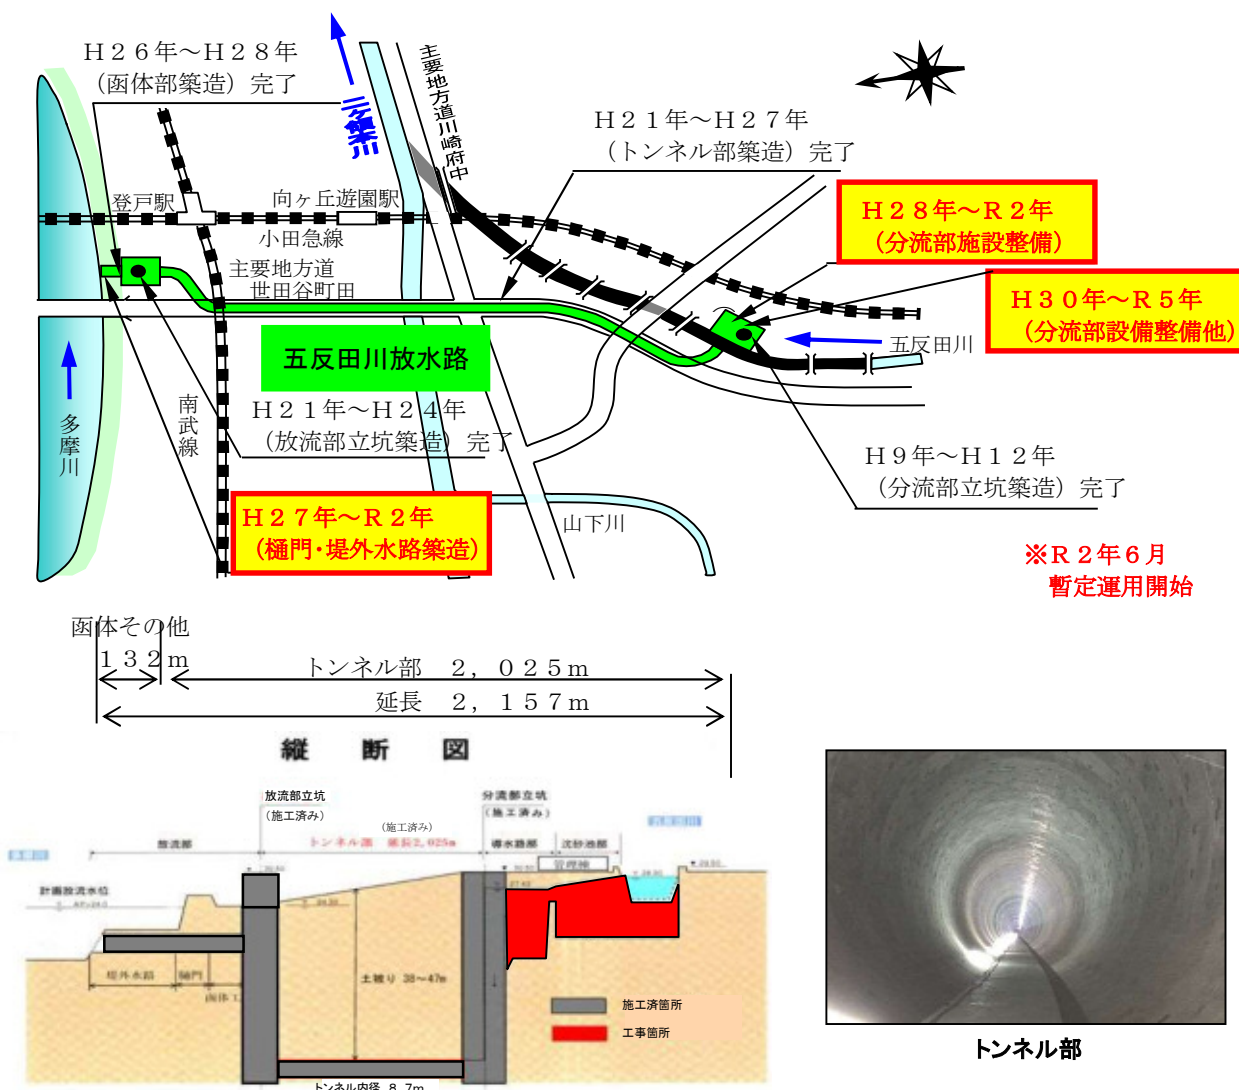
Ｈ２６年～Ｈ２８年
（函体部築造）完了

三沢川

主要地方道川崎府中

Ｈ２１年～Ｈ２７年
（トンネル部築造）完了

登戸駅
向ヶ丘遊園駅
小田急線
主要地方道
世田谷町田

Ｈ２８年～Ｒ２年
（分流部施設整備）

Ｈ３０年～Ｒ５年
（分流部設備整備他）

五反田川

五反田川放水路

多摩川

南武線

Ｈ２１年～Ｈ２４年
（放流部立坑築造）完了

Ｈ９年～Ｈ１２年
（分流部立坑築造）完了

Ｈ２７年～Ｒ２年
（樋門・堤外水路築造）

山下川

※Ｒ２年６月
暫定運用開始

函体その他
１３２ｍ
トンネル部　２，０２５ｍ
延長　２，１５７ｍ

縦　断　図

放流部立坑
（施工済み）
分流部立坑
（施工済み）
（施工済み）
放流部
トンネル部　延長2,025m
導水路部
沈砂池部
管理棟
計画放流水位
堤外水路
樋門
函体
土被り 38～47m
トンネル内径 8.7m
施工済箇所
工事箇所

トンネル部